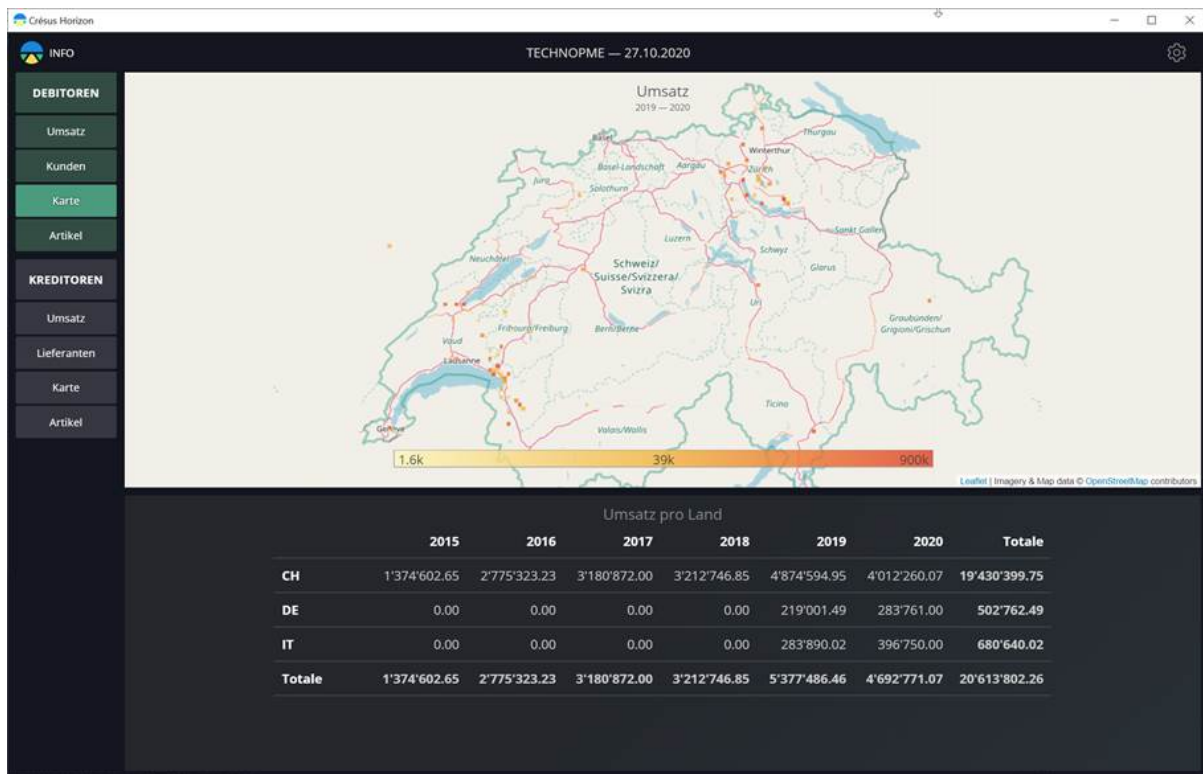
Crésus Horizon

INFO

TECHNOPME — 27.10.2020

DEBITOREN
Umsatz
Kunden
Karte
Artikel

KREDITOREN
Umsatz
Lieferanten
Karte
Artikel

Umsatz
2019 — 2020

Basel
Thurgau
Winterthur
Basel-Landschaft
Aargau
Zürich
Jura
Solothurn
Luzern
Sankt Gallen
Schwyz
Neuchâtel
Schweiz/ Suisse/Svizzera/ Svizra
Glarus
Uri
Fribourg/Freiburg
Bern/Berne
Graubünden/ Grigioni/Grischun
Vaud
Lausanne
Ticino
Genève
Valais/Wallis

1.6k
39k
900k

Leaflet | Imagery & Map data © OpenStreetMap contributors

Umsatz pro Land

| | 2015 | 2016 | 2017 | 2018 | 2019 | 2020 | Totale |
|---|---|---|---|---|---|---|---|
| CH | 1'374'602.65 | 2'775'323.23 | 3'180'872.00 | 3'212'746.85 | 4'874'594.95 | 4'012'260.07 | 19'430'399.75 |
| DE | 0.00 | 0.00 | 0.00 | 0.00 | 219'001.49 | 283'761.00 | 502'762.49 |
| IT | 0.00 | 0.00 | 0.00 | 0.00 | 283'890.02 | 396'750.00 | 680'640.02 |
| Totale | 1'374'602.65 | 2'775'323.23 | 3'180'872.00 | 3'212'746.85 | 5'377'486.46 | 4'692'771.07 | 20'613'802.26 |